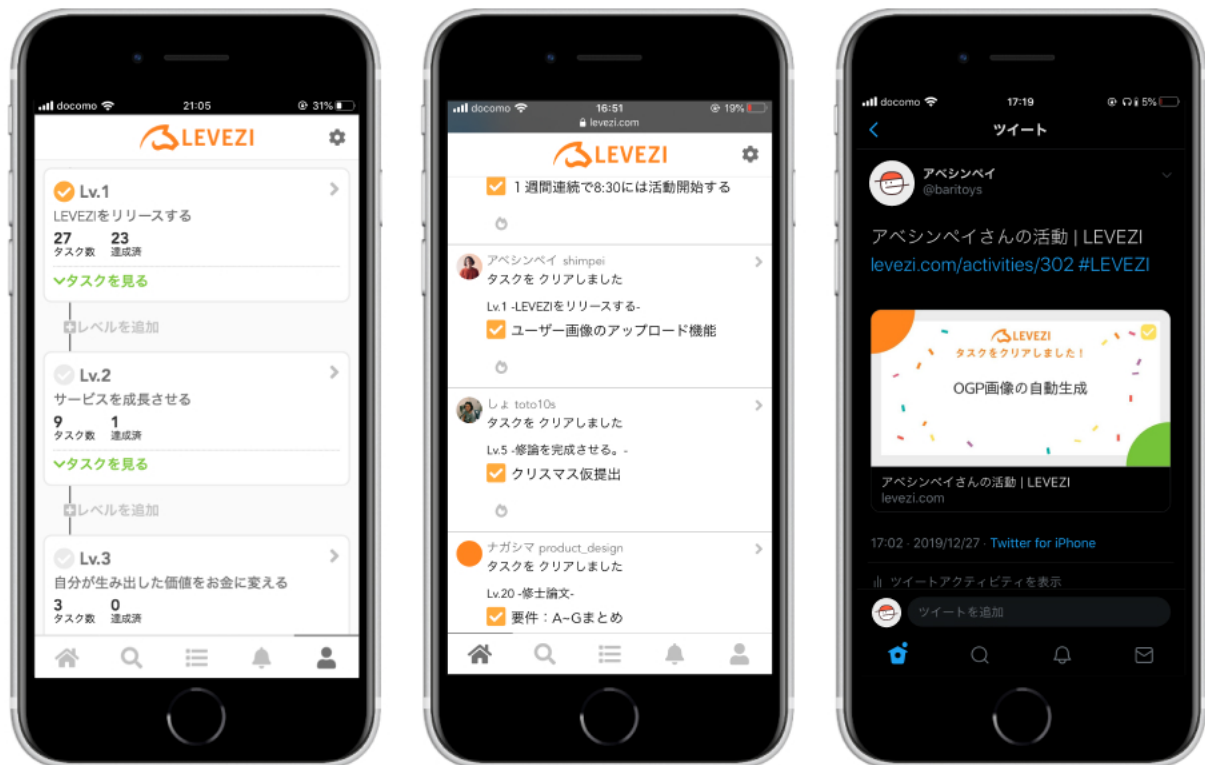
docomo 21:05 31%

LEVEZI

Lv.1
LEVEZIをリリースする
27 タスク数
23 達成済
タスクを見る

レベルを追加

Lv.2
サービスを成長させる
9 タスク数
1 達成済
タスクを見る

レベルを追加

Lv.3
自分が生み出した価値をお金に変える
3 タスク数
0 達成済

docomo 16:51 19%
levezi.com

LEVEZI

１週間連続で8:30には活動開始する

アベシンペイ shimpei
タスクを クリアしました
Lv.1 -LEVEZIをリリースする-
ユーザー画像のアップロード機能

しょ toto10s
タスクを クリアしました
Lv.5 -修論を完成させる。-
クリスマス仮提出

ナガシマ product_design
タスクを クリアしました
Lv.20 -修士論文-
要件：A~Gまとめ

docomo 17:19 5%
ツイート

アベシンペイ
@baritoys

アベシンペイさんの活動 | LEVEZI
levezi.com/activities/302 #LEVEZI

LEVEZI
タスクをクリアしました！
OGP画像の自動生成

アベシンペイさんの活動 | LEVEZI
levezi.com

17:02 · 2019/12/27 · Twitter for iPhone

ツイートアクティビティを表示

ツイートを追加